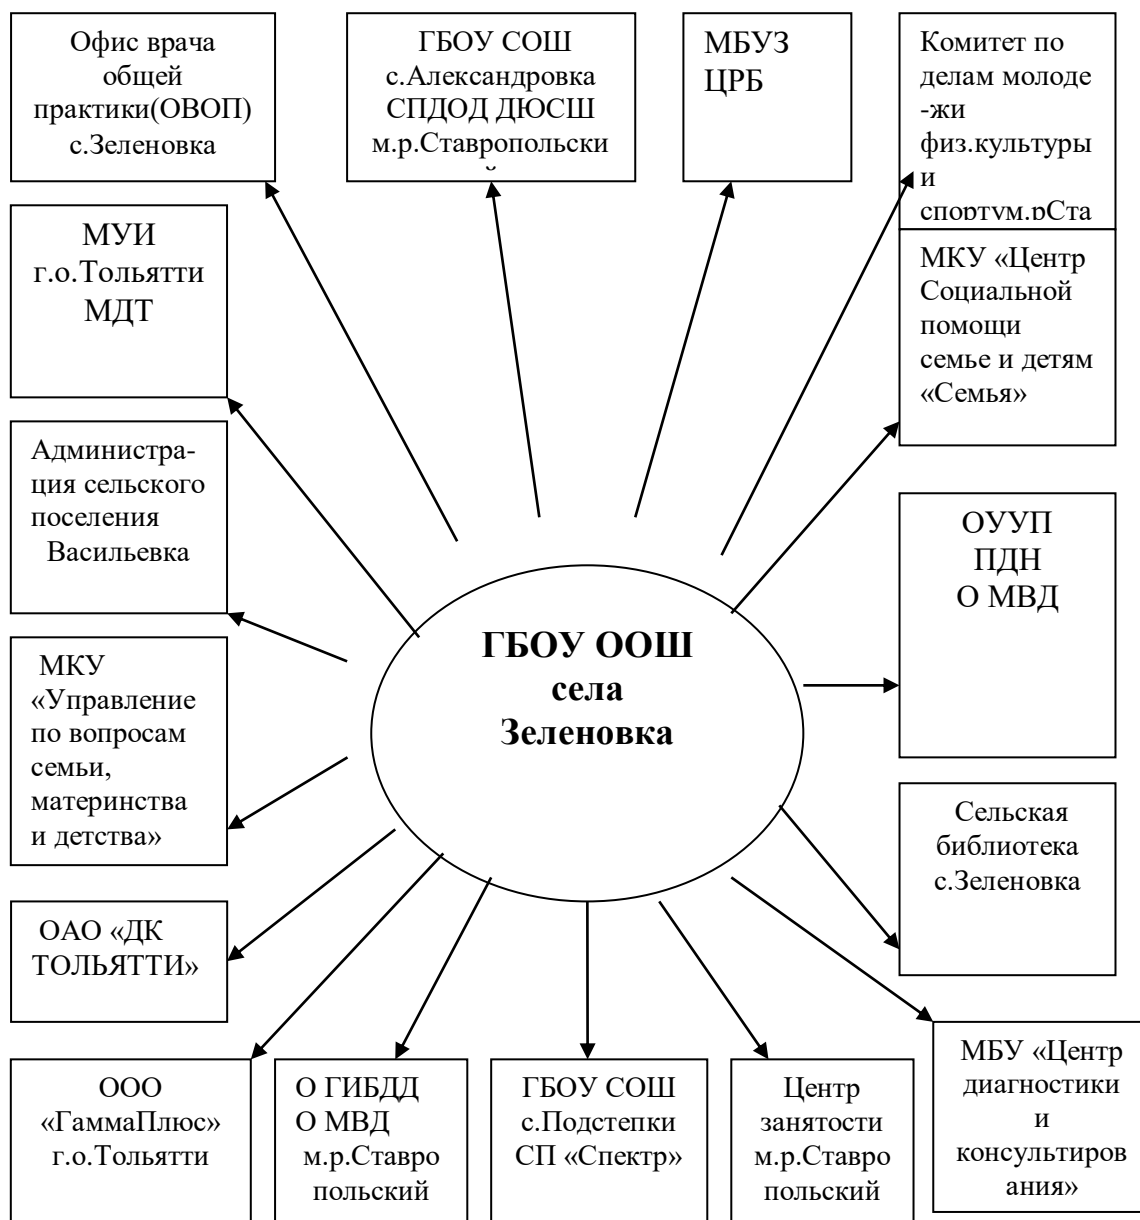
Офис врача общей практики(ОВОП) с.Зеленовка

ГБОУ СОШ с.Александровка СПДОД ДЮСШ м.р.Ставропольски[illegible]

МБУЗ ЦРБ

Комитет по делам молоде -жи физ.культуры и спортум.рСта

МУИ г.о.Тольятти МДТ

МКУ «Центр Социальной помощи семье и детям «Семья»

Администрация сельского поселения Васильевка

ОУУП ПДН О МВД

ГБОУ ООШ села Зеленовка

МКУ «Управление по вопросам семьи, материнства и детства»

Сельская библиотека с.Зеленовка

ОАО «ДК ТОЛЬЯТТИ»

МБУ «Центр диагностики и консультирования»

ООО «ГаммаПлюс» г.о.Тольятти

О ГИБДД О МВД м.р.Ставро польский

ГБОУ СОШ с.Подстепки СП «Спектр»

Центр занятости м.р.Ставро польский